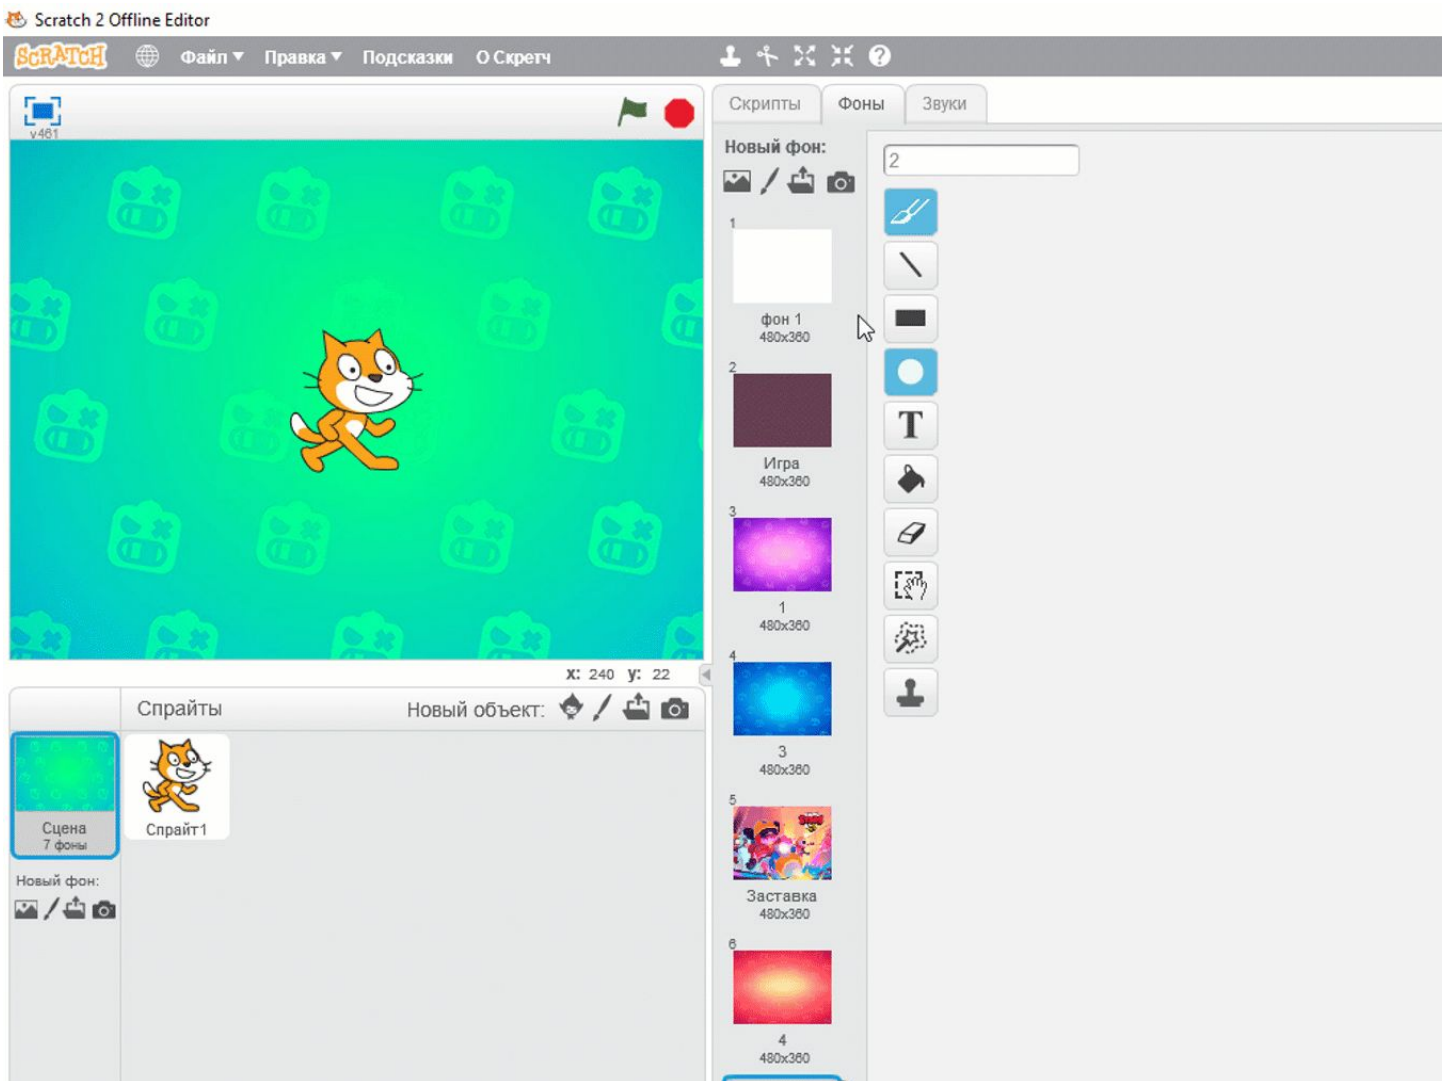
Scratch 2 Offline Editor

SCRATCH Файл ▾ Правка ▾ Подсказки О Скретч

v461

Скрипты Фоны Звуки

Новый фон:

2

1
фон 1
480x360

2
Игра
480x360

3
1
480x360

4
3
480x360

5
Заставка
480x360

6
4
480x360

T

x: 240 y: 22

Спрайты Новый объект:

Сцена
7 фоны

Спрайт1

Новый фон: